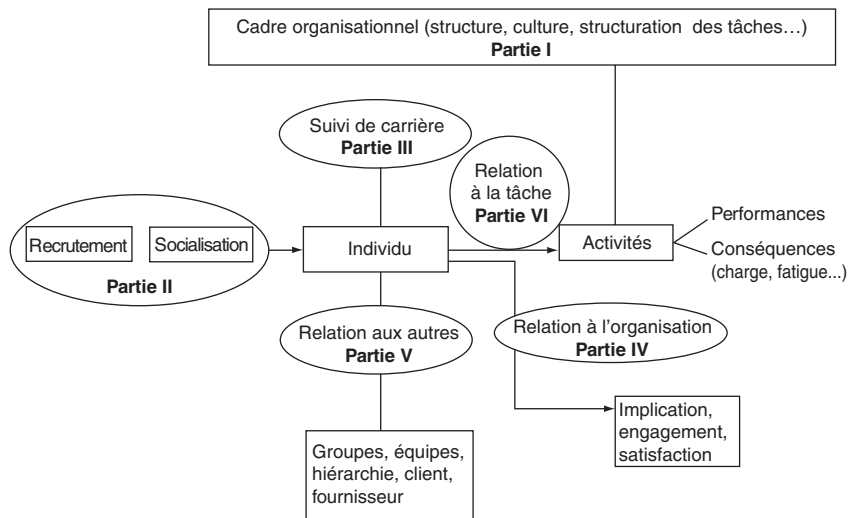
Cadre organisationnel (structure, culture, structuration des tâches…)
**Partie I**

Suivi de carrière
**Partie III**

Relation à la tâche
**Partie VI**

Recrutement

Socialisation

**Partie II**

Individu

Activités

Performances

Conséquences (charge, fatigue...)

Relation aux autres
**Partie V**

Relation à l'organisation
**Partie IV**

Implication, engagement, satisfaction

Groupes, équipes, hiérarchie, client, fournisseur